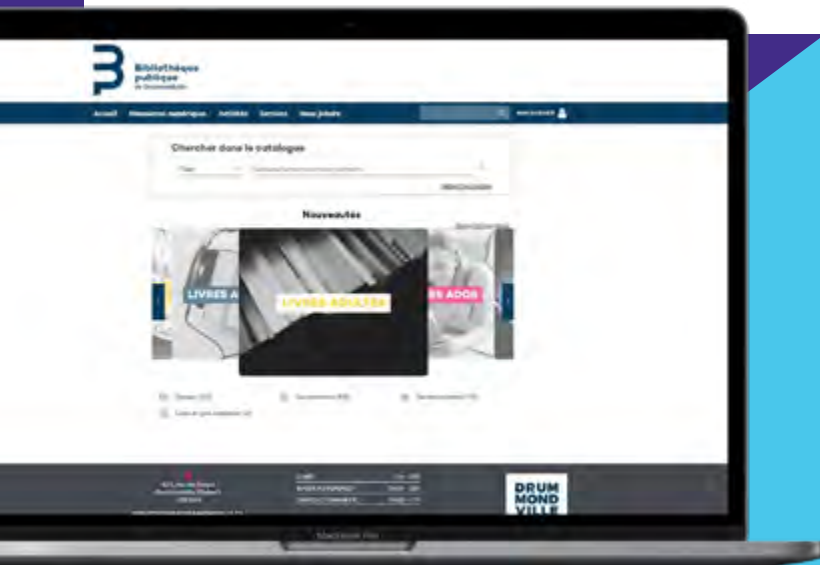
Bibliothèques publiques de Drummondville

Accueil Ressources numériques Activités Services Nous joindre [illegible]

Chercher dans le catalogue

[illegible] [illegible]

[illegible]

Nouveautés

LIVRES A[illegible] LIVRES ADULTES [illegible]S ADOS

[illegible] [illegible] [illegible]

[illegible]

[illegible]

DRUM MOND VILLE

MacBook Pro